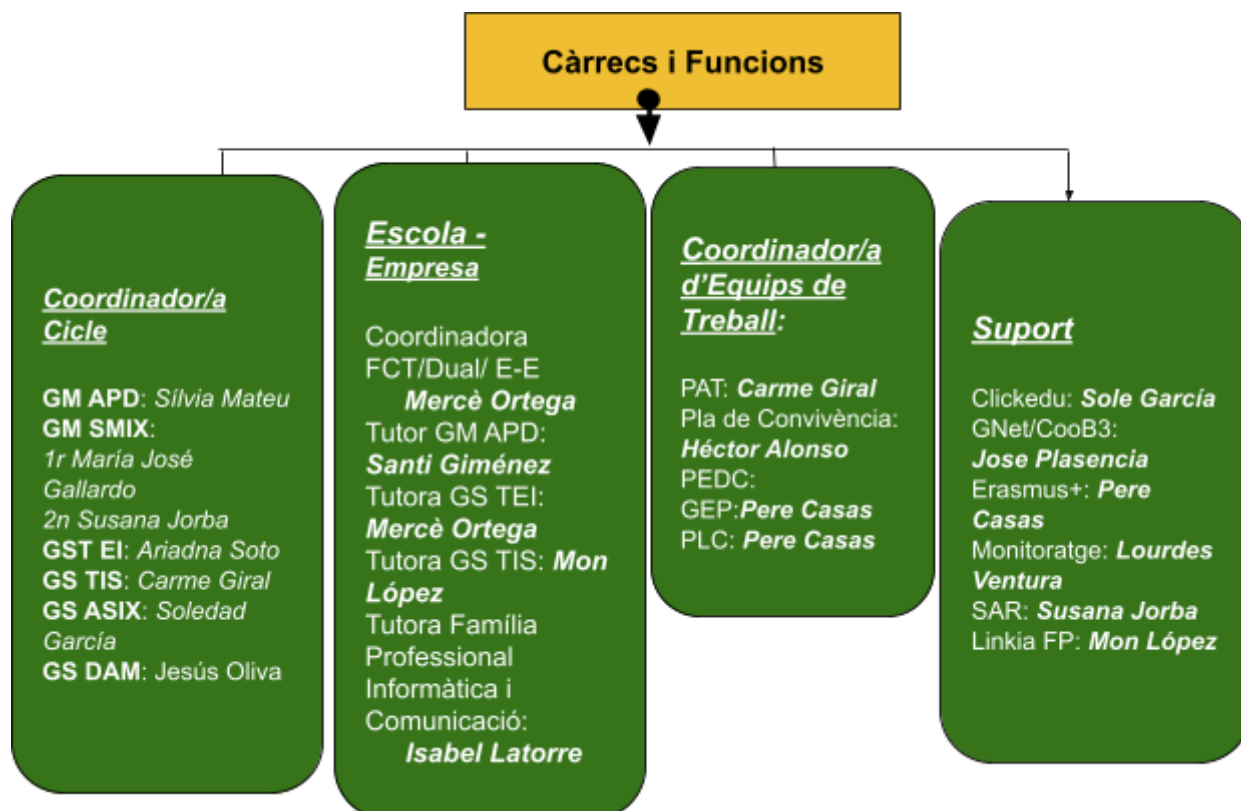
Càrrecs i Funcions

Coordinador/a Cicle

GM APD: Sílvia Mateu
GM SMIX:
1r María José Gallardo
2n Susana Jorba
GST EI: Ariadna Soto
GS TIS: Carme Giral
GS ASIX: Soledad García
GS DAM: Jesús Oliva

Escola - Empresa

Coordinadora FCT/Dual/ E-E
Mercè Ortega
Tutor GM APD:
Santi Giménez
Tutora GS TEI:
Mercè Ortega
Tutora GS TIS: Mon López
Tutora Família Professional Informàtica i Comunicació:
Isabel Latorre

Coordinador/a d'Equips de Treball:

PAT: Carme Giral
Pla de Convivència:
Héctor Alonso
PEDC:
GEP:Pere Casas
PLC: Pere Casas

Suport

Clickedu: Sole García
GNet/CooB3:
Jose Plasencia
Erasmus+: Pere Casas
Monitoratge: Lourdes Ventura
SAR: Susana Jorba
Linkia FP: Mon López